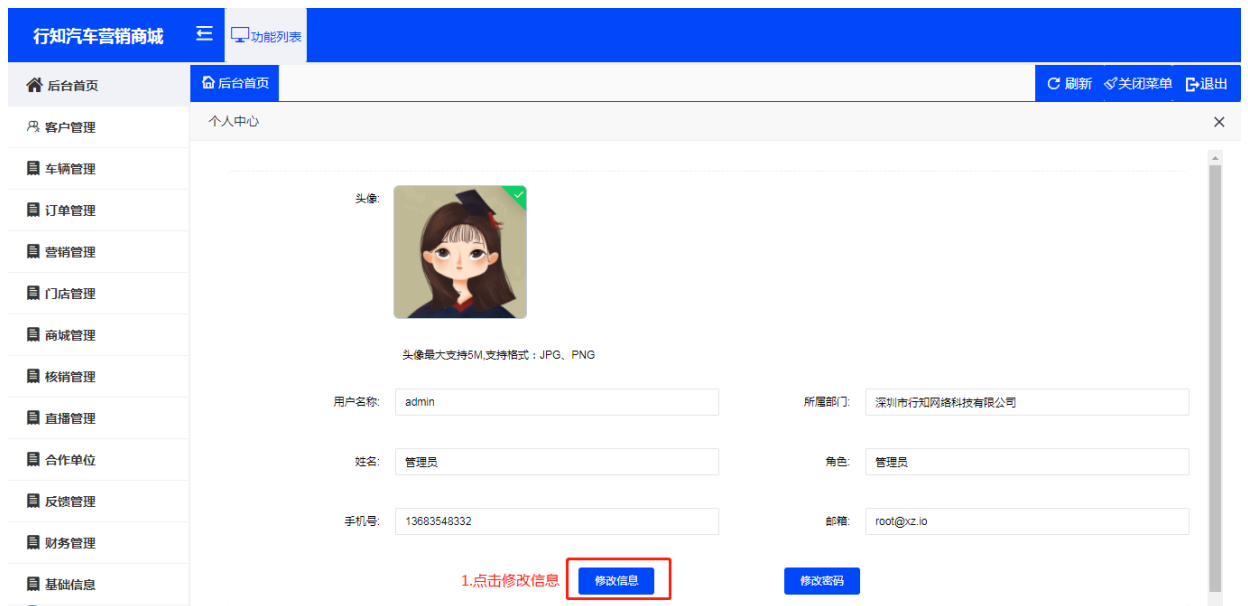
行知汽车营销商城

功能列表

后台首页
客户管理
车辆管理
订单管理
营销管理
门店管理
商城管理
核销管理
直播管理
合作单位
反馈管理
财务管理
基础信息

后台首页

刷新 关闭菜单 退出

个人中心

头像:

头像最大支持5M,支持格式：JPG、PNG

用户名称: admin

所属部门: 深圳市行知网络科技有限公司

姓名: 管理员

角色: 管理员

手机号: 13683548332

邮箱: root@xz.io

1.点击修改信息

修改信息

修改密码